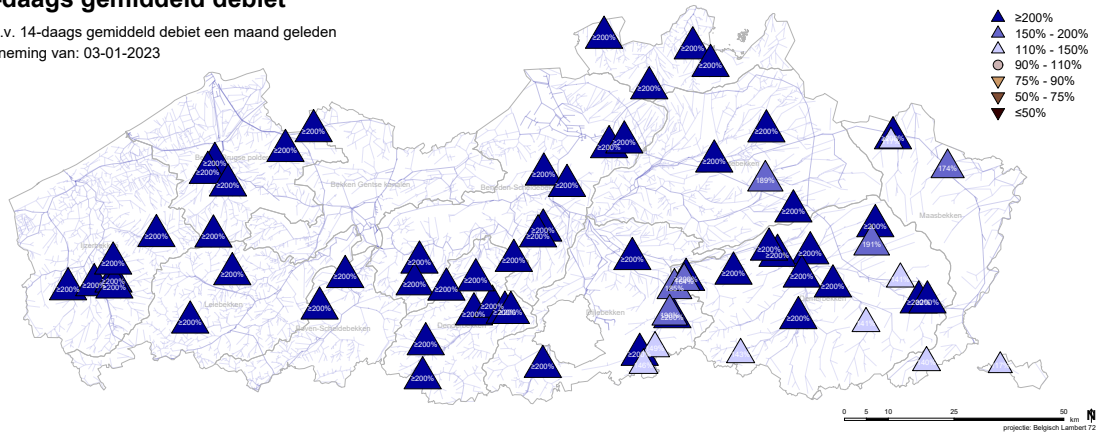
daags gemiddeld debiet
.v. 14-daags gemiddeld debiet een maand geleden
neming van: 03-01-2023

≥200%
150% - 200%
110% - 150%
90% - 110%
75% - 90%
50% - 75%
≤50%

≥200% ≥200% ≥200% ≥200% ≥200% ≥200% ≥200% ≥200% ≥200% ≥200% ≥200% 174% 189% ≥200% ≥200% 191% ≥200% ≥200% ≥200% ≥200% ≥200% ≥200% ≥200% ≥200% ≥200% ≥200% ≥200% ≥200% ≥200% ≥200% ≥200% ≥200% ≥200% ≥200% ≥200% ≥200% ≥200% ≥200% ≥200% ≥200% ≥200% ≥200% ≥200% ≥200% ≥200% ≥200% ≥200% ≥200% ≥200% ≥200% ≥200% ≥200% ≥200% ≥200% ≥200% ≥200% ≥200% ≥200% ≥200% ≥200% ≥200% ≥200% ≥200%

Brugse polders
Bekken Gentse kanalen
Beneden-Scheldebekken
Maasbekken
IJzerbekken
Leiebekken
Boven-Scheldebekken
Denderbekken
Dijlebekken

0 5 10 25 50 km
projectie: Belgisch Lambert 72